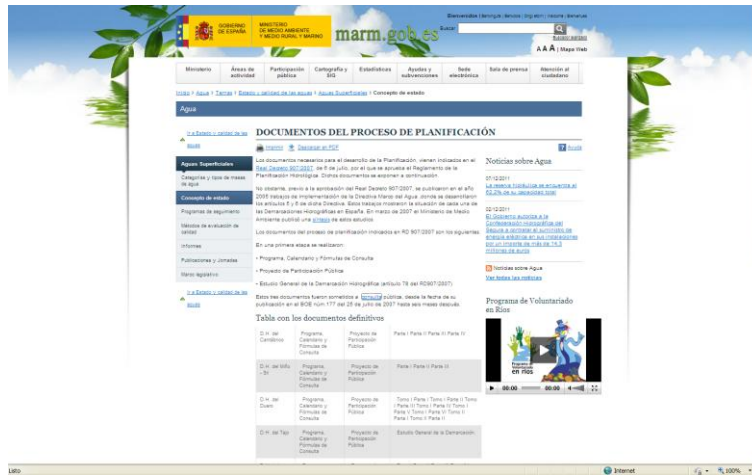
GOBIERNO DE ESPAÑA MINISTERIO DE MEDIO AMBIENTE Y MEDIO RURAL Y MARINO marm.gob.es

Bienvenidos | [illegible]

Buscar

Búsqueda avanzada

A A A | Mapa Web

Ministerio | Áreas de actividad | Participación pública | Cartografía y SIG | Estadísticas | Ayudas y subvenciones | Sede electrónica | Sala de prensa | Atención al ciudadano

Inicio > Agua > Temas > Estado y calidad de las aguas > Aguas Superficiales > Concepto de estado

Agua

Ir a Estado y calidad de las aguas

Aguas Superficiales

Categorías y tipos de masas de agua

Concepto de estado

Programas de seguimiento

Métodos de evaluación de calidad

Informes

Publicaciones y Jornadas

Marco legislativo

Ir a Estado y calidad de las aguas

DOCUMENTOS DEL PROCESO DE PLANIFICACIÓN

Imprimir Descargar en PDF

Ayuda

Los documentos necesarios para el desarrollo de la Planificación, vienen indicados en el Real Decreto 907/2007, de 6 de julio, por el que se aprueba el Reglamento de la Planificación Hidrológica. Dichos documentos se exponen a continuación.

No obstante, previo a la aprobación del Real Decreto 907/2007, se publicaron en el año 2005 trabajos de implementación de la Directiva Marco del Agua, donde se desarrollaron los artículos 5 y 6 de dicha Directiva. Estos trabajos mostraron la situación de cada una de las Demarcaciones Hidrográficas en España. En marzo de 2007 el Ministerio de Medio Ambiente publicó una síntesis de estos estudios.

Los documentos del proceso de planificación indicados en RD 907/2007 son los siguientes:

En una primera etapa se realizaron:

• Programa, Calendario y Fórmulas de Consulta

• Proyecto de Participación Pública

• Estudio General de la Demarcación Hidrográfica (artículo 78 del RD907/2007)

Estos tres documentos fueron sometidos a consulta pública, desde la fecha de su publicación en el BOE núm 177 del 25 de julio de 2007 hasta seis meses después.

Tabla con los documentos definitivos

| D. H. del Cantábrico | Programa, Calendario y Fórmulas de Consulta | Proyecto de Participación Pública | Parte I Parte II Parte III Parte IV |
|---|---|---|---|
| D. H. del Miño - Sil | Programa, Calendario y Fórmulas de Consulta | Proyecto de Participación Pública | Parte I Parte II Parte III |
| D. H. del Duero | Programa, Calendario y Fórmulas de Consulta | Proyecto de Participación Pública | Tomo I Parte I Tomo I Parte II Tomo I Parte III Tomo I Parte IV Tomo I Parte V Tomo I Parte VI Tomo II Parte I Tomo II Parte II |
| D. H. del Tajo | Programa, Calendario y Fórmulas de Consulta | Proyecto de Participación Pública | Estudio General de la Demarcación |

Noticias sobre Agua

07/12/2011
La reserva hidráulica se encuentra al 62,2% de su capacidad total

02/12/2011
El Gobierno autoriza a la Confederación Hidrográfica del Segura a contratar el suministro de energía eléctrica en sus instalaciones por un importe de más de 14,3 millones de euros

Noticias sobre Agua

Ver todas las noticias

Programa de Voluntariado en Ríos

Programa de Voluntariado en ríos

00:00 00:00

Listo

Internet

100%